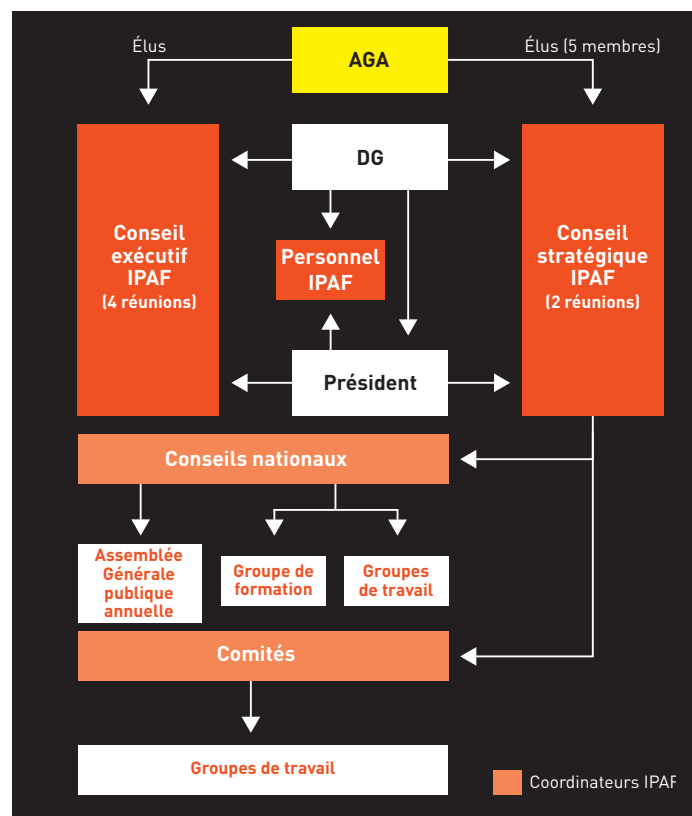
Élus

AGA

Élus (5 membres)

Conseil exécutif IPAF
(4 réunions)

DG

Personnel IPAF

Président

Conseil stratégique IPAF
(2 réunions)

Conseils nationaux

Assemblée Générale publique annuelle

Groupe de formation

Groupes de travail

Comités

Groupes de travail

Coordinateurs IPAF